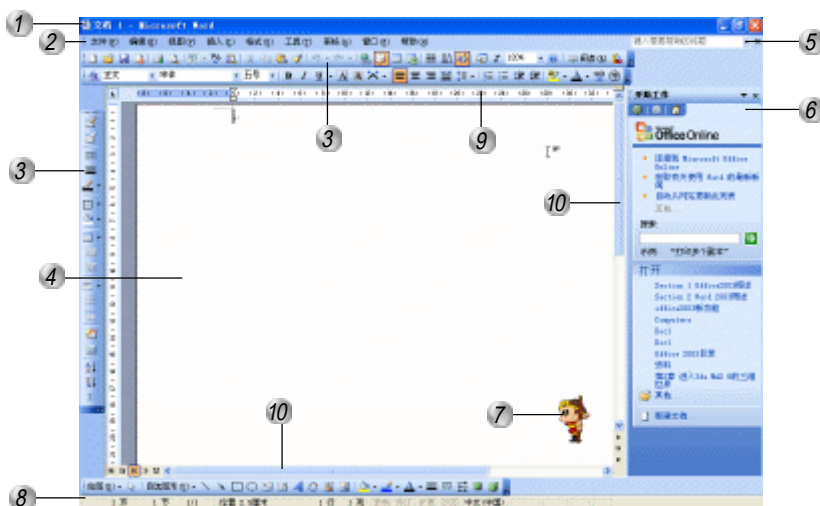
1
文档 1 - Microsoft Word
2
文件(F) 编辑(E) 视图(V) 插入(I) 格式(O) 工具(T) 表格(A) 窗口(W) 帮助(H)
键入需要帮助的问题
5
100%
阅读(R)
正文
宋体
五号
3
9
开始工作
6
Office Online
连接到 Microsoft Office Online
获取有关使用 Word 的最新新闻
自动从网站更新此列表
其他...
搜索:
示例: "打印多个副本"
打开
Section 1 Office2003概述
Section 2 Word 2003概述
office2003新功能
Computers
Doc1
Doc1
Office 2003目录
资料
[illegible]
其他...
新建文档...
3
10
4
10
7
绘图(R)
自选图形(U)
8
1 页 1 节 1/1 位置 2.5厘米 1 行 1 列 录制 修订 扩展 改写 中文(中国)